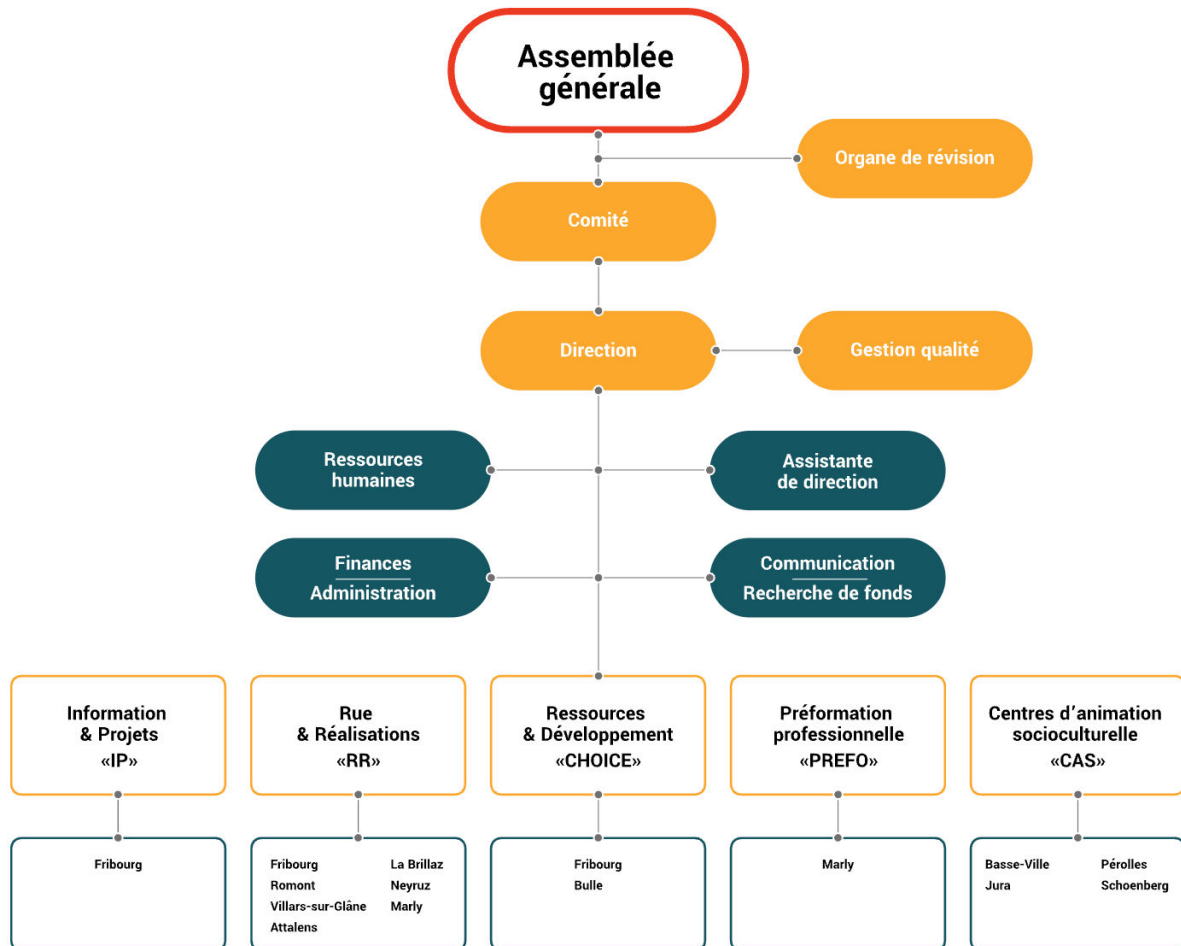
Assemblée générale

Organe de révision

Comité

Direction

Gestion qualité

Ressources humaines

Assistante de direction

Finances
Administration

Communication
Recherche de fonds

Information & Projets «IP»

Rue & Réalisations «RR»

Ressources & Développement «CHOICE»

Préformation professionnelle «PREFO»

Centres d'animation socioculturelle «CAS»

Fribourg

Fribourg
Romont
Villars-sur-Glâne
Attalens
La Brillaz
Neyruz
Marly

Fribourg
Bulle

Marly

Basse-Ville
Jura
Pérolles
Schoenberg